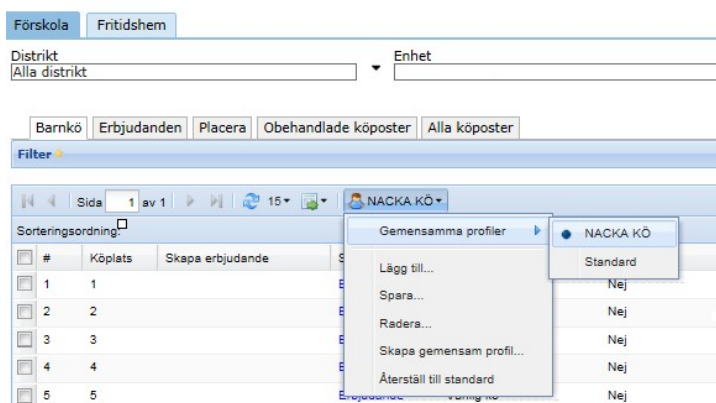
Förskola Fritidshem

Distrikt
Alla distrikt

Enhet

Barnkö Erbjudanden Placera Obehandlade köposter Alla köposter

Filter

Sida 1 av 1 15 NACKA KÖ

Sorteringsordning:

| # | Köplats | Skapa erbjudande | S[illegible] | |
|---|---|---|---|---|
| 1 | 1 | | E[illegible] | Nej |
| 2 | 2 | | E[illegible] | Nej |
| 3 | 3 | | E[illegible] | Nej |
| 4 | 4 | | E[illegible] | Nej |
| 5 | 5 | | Erbjudande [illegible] | Nej |

Gemensamma profiler
Lägg till...
Spara...
Radera...
Skapa gemensam profil...
Återställ till standard

NACKA KÖ
Standard